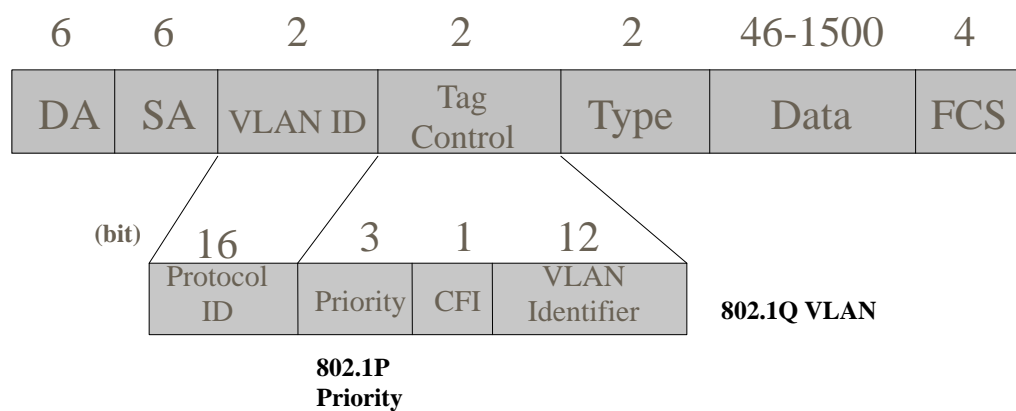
| 6 | 6 | 2 | 2 | 2 | 46-1500 | 4 |
|---|---|---|---|---|---|---|
| DA | SA | VLAN ID | Tag Control | Type | Data | FCS |

(bit)

| 16 | 3 | 1 | 12 |
|---|---|---|---|
| Protocol ID | Priority | CFI | VLAN Identifier |

802.1Q VLAN

802.1P Priority